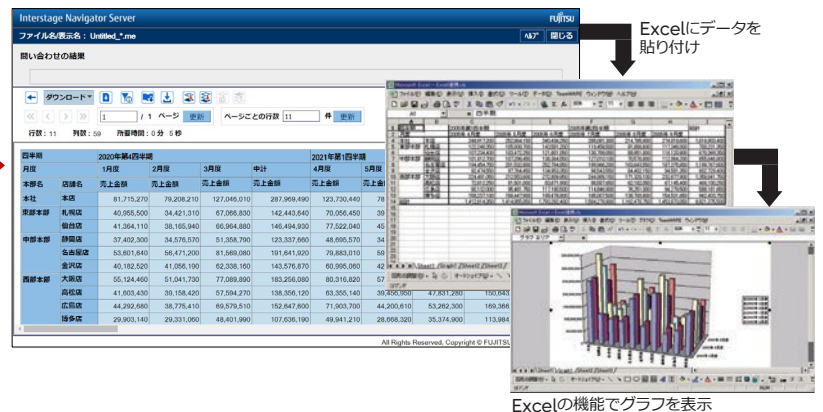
Interstage Navigator Server

FUJITSU

ファイル名/表示名：Untitled_*.me

ヘルプ　閉じる

問い合わせの結果

ダウンロード

1　/ 1 ページ　更新　ページごとの行数 11　件　更新

行数：11　列数：59　所要時間：0分 5秒

| 四半期 | | 2020年第4四半期 | | | | 2021年第1四半期 | |
|---|---|---|---|---|---|---|---|
| 月度 | | 1月度 | 2月度 | 3月度 | 中計 | 4月度 | 5月度 |
| 本部名 | 店舗名 | 売上金額 | 売上金額 | 売上金額 | 売上金額 | 売上金額 | 売上金 |
| 本社 | 本店 | 81,715,270 | 79,208,210 | 127,045,010 | 287,969,490 | 123,730,440 | 78 |
| 東部本部 | 札幌店 | 40,955,500 | 34,421,310 | 67,066,830 | 142,443,640 | 70,056,450 | 39 |
| | 仙台店 | 41,364,110 | 38,165,940 | 66,964,880 | 146,494,930 | 77,522,040 | 45 |
| 中部本部 | 静岡店 | 37,402,300 | 34,576,570 | 51,358,790 | 123,337,660 | 48,695,570 | 34 |
| | 名古屋店 | 53,601,640 | 56,471,200 | 81,569,080 | 191,641,920 | 79,883,010 | 59 |
| | 金沢店 | 40,182,520 | 41,056,190 | 62,338,160 | 143,576,870 | 60,995,060 | 42 |
| 西部本部 | 大阪店 | 55,124,460 | 51,041,730 | 77,089,890 | 183,256,080 | 80,316,820 | 57 |
| | 高松店 | 41,603,430 | 39,158,420 | 57,594,270 | 138,356,120 | 63,355,140 | 39,450,060 | 47,831,280 | 150,643 |
| | 広島店 | 44,292,680 | 38,775,410 | 69,579,510 | 152,647,600 | 71,903,700 | 44,200,610 | 53,262,300 | 169,366 |
| | 博多店 | 29,903,140 | 29,331,050 | 48,401,990 | 107,636,190 | 49,941,210 | 28,668,320 | 35,374,900 | 113,984 |

All Rights Reserved, Copyright © FUJITSU

Excelにデータを貼り付け

Excelの機能でグラフを表示